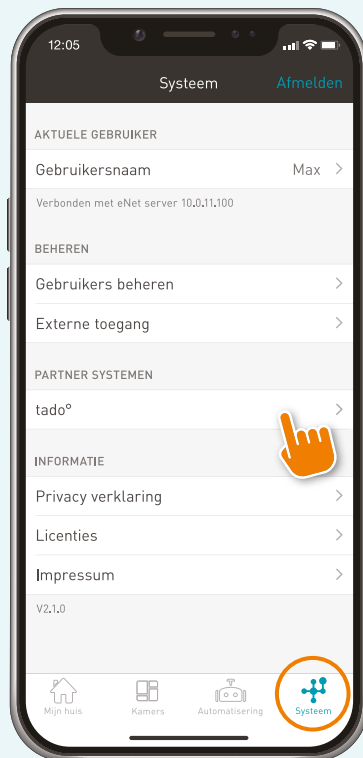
12:05

Systeem Afmelden

AKTUELE GEBRUIKER

Gebruikersnaam Max >

Verbonden met eNet server 10.0.11.100

BEHEREN

Gebruikers beheren >

Externe toegang >

PARTNER SYSTEMEN

tado° >

INFORMATIE

Privacy verklaring >

Licenties >

Impressum >

V2.1.0

Mijn huis Kamers Automatisering Systeem